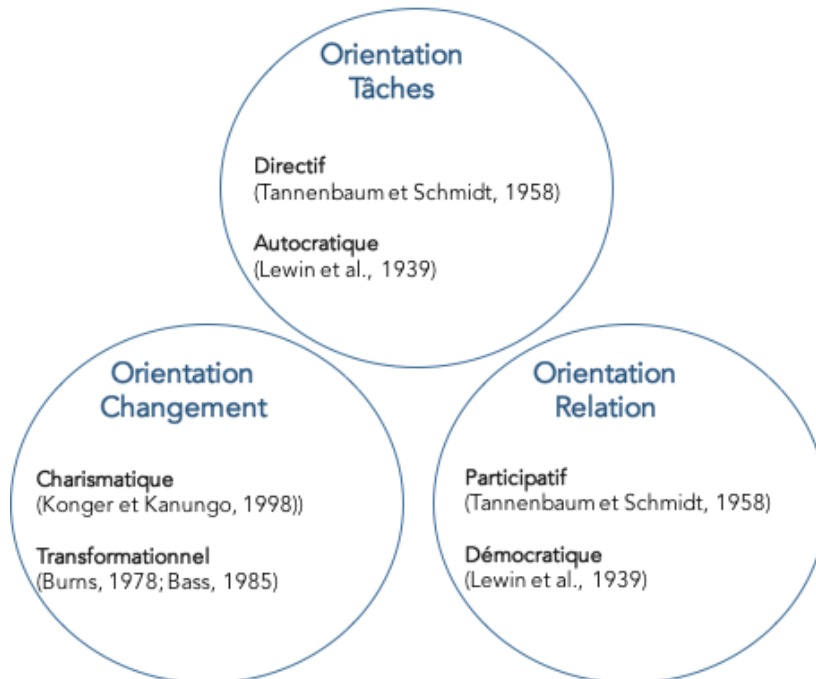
Orientation Tâches

Directif
(Tannenbaum et Schmidt, 1958)

Autocratique
(Lewin et al., 1939)

Orientation Changement

Charismatique
(Konger et Kanungo, 1998))

Transformationnel
(Burns, 1978; Bass, 1985)

Orientation Relation

Participatif
(Tannenbaum et Schmidt, 1958)

Démocratique
(Lewin et al., 1939)